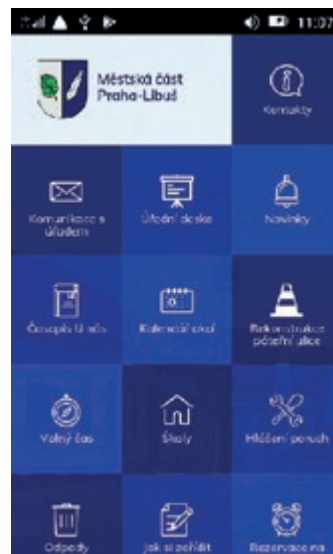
11:07

Městská část Praha-Libuš

Kontakty

Komunikace s úřadem

Úřední deska

Novinky

Časopis U nás

Kalendář akcí

Rekonstrukce pošepní ulice

Volný čas

Školy

Hlášení poruch

Odpady

Jak si zařídit

Rezervace ma